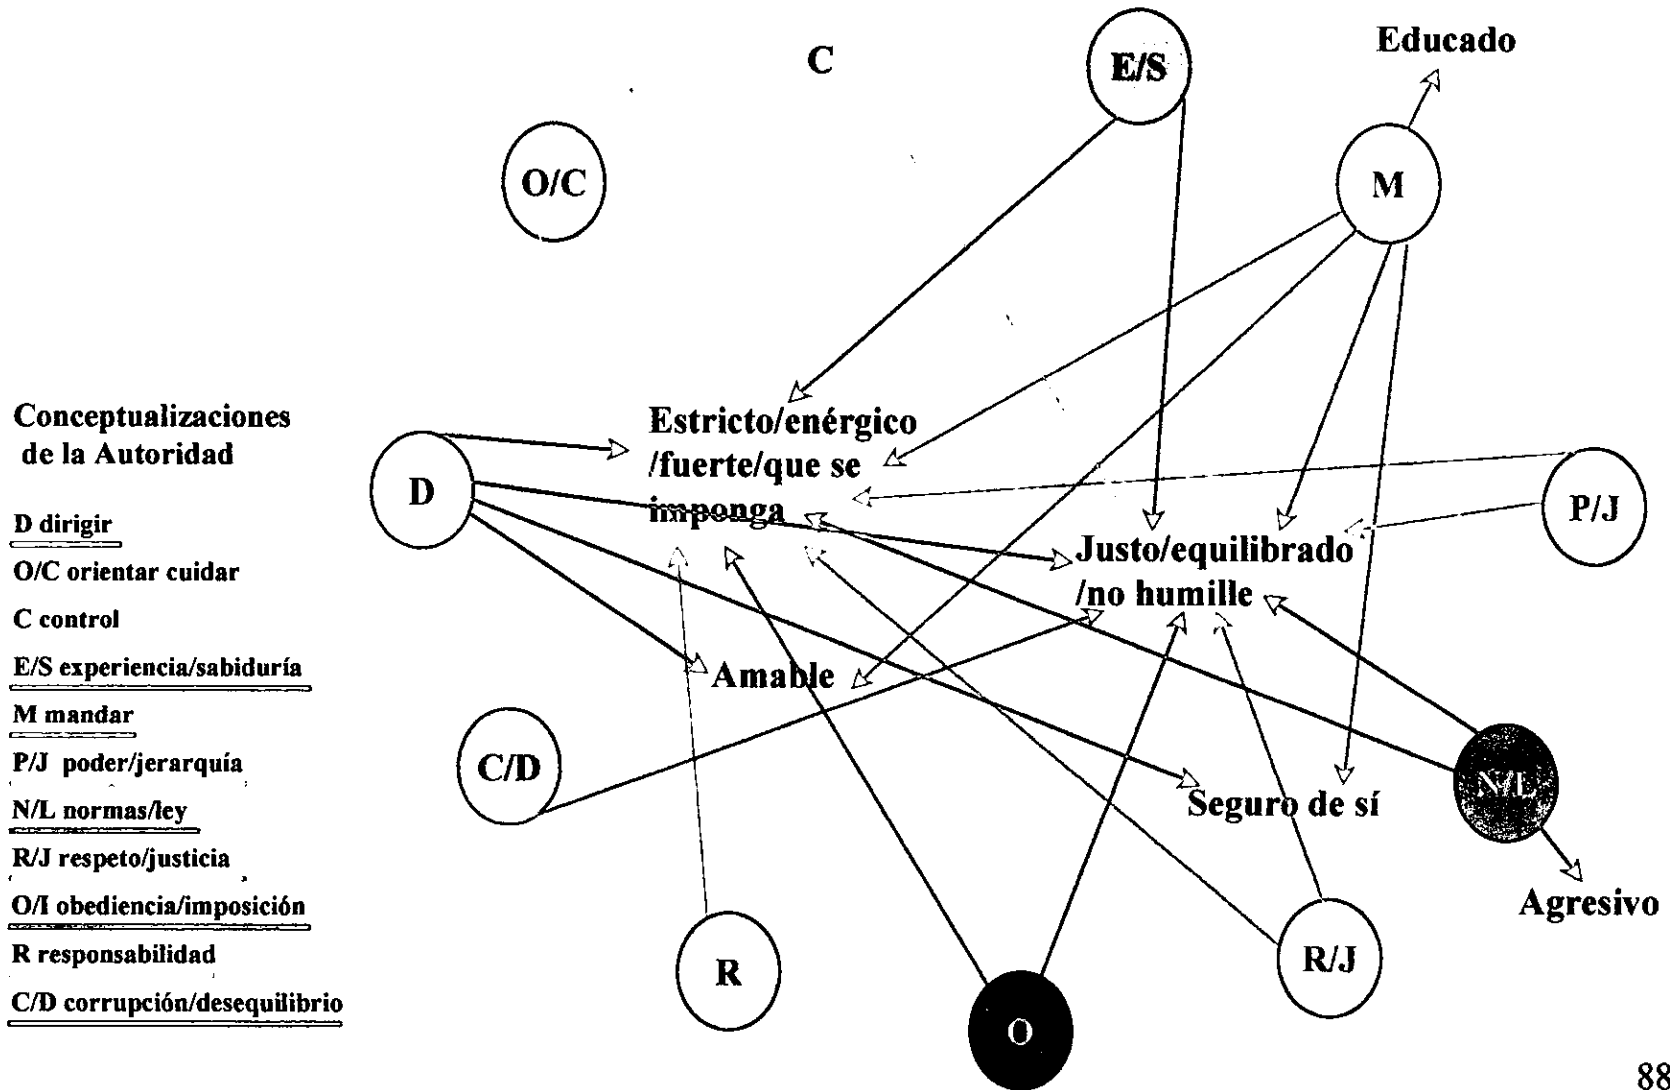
C

E/S

Educado

O/C

M

Conceptualizaciones de la Autoridad

D dirigir

O/C orientar cuidar

C control

E/S experiencia/sabiduría

M mandar

P/J poder/jerarquía

N/L normas/ley

R/J respeto/justicia

O/I obediencia/imposición

R responsabilidad

C/D corrupción/desequilibrio

D

Estricto/enérgico /fuerte/que se imponga

P/J

Justo/equilibrado /no humille

Amable

C/D

Seguro de sí

N/L

Agresivo

R

R/J

O

88